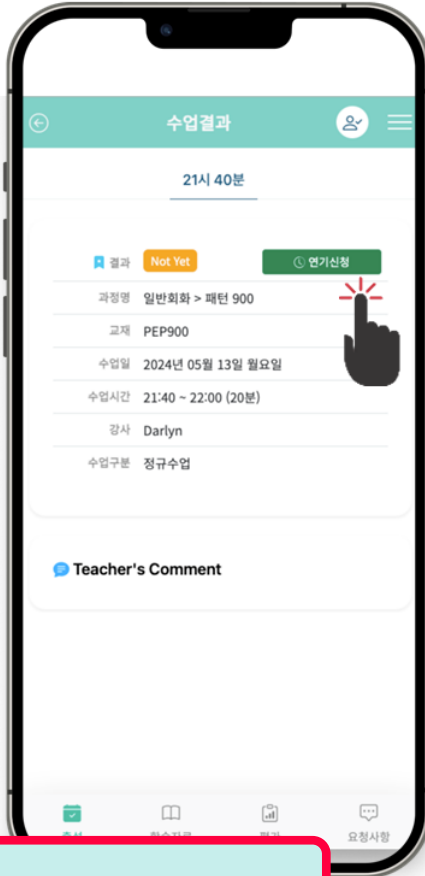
수업결과

21시 40분

결과 Not Yet 연기신청

과정명 일반회화 > 패턴 900

교재 PEP900

수업일 2024년 05월 13일 월요일

수업시간 21:40 ~ 22:00 (20분)

강사 Darlyn

수업구분 정규수업

Teacher's Comment

출석 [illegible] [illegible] 요청사항